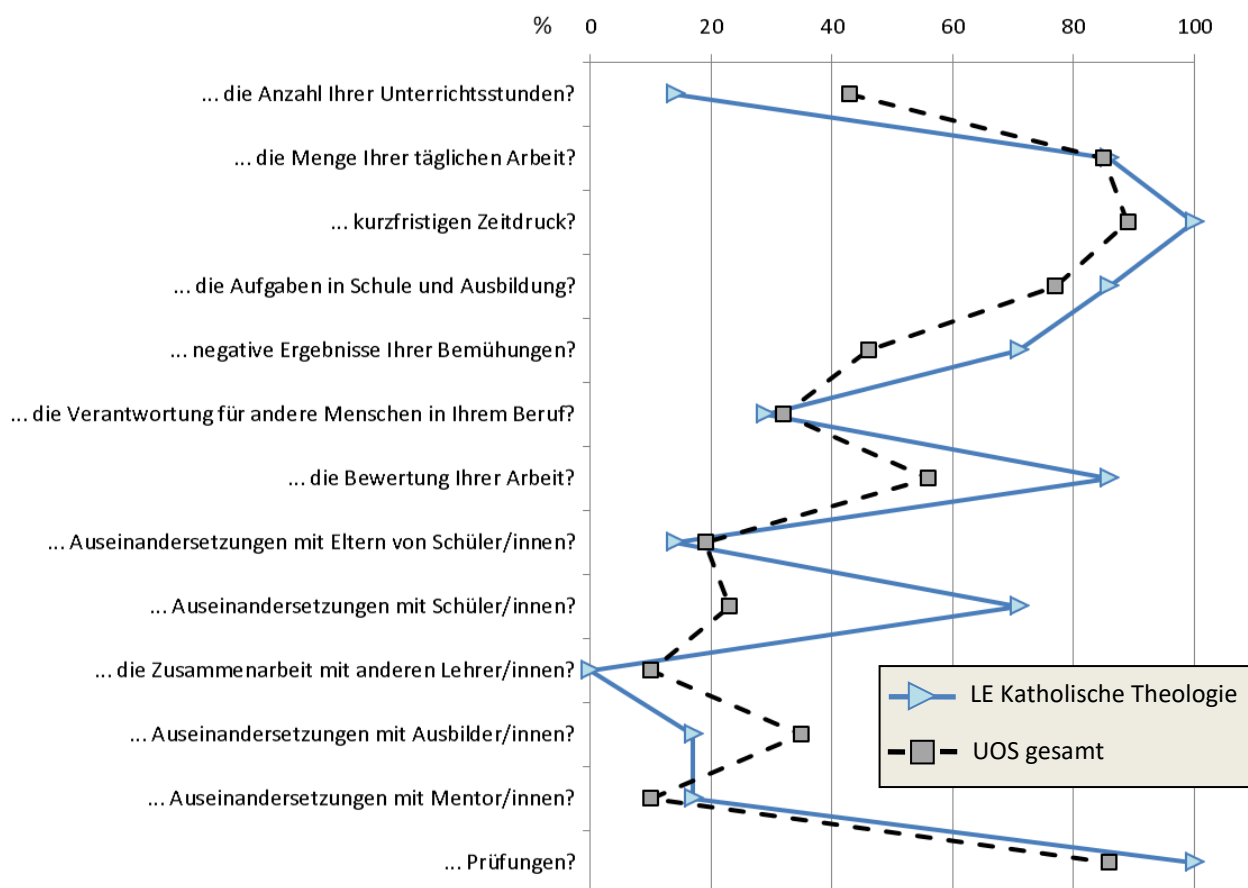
% 0 20 40 60 80 100

... die Anzahl Ihrer Unterrichtsstunden?
... die Menge Ihrer täglichen Arbeit?
... kurzfristigen Zeitdruck?
... die Aufgaben in Schule und Ausbildung?
... negative Ergebnisse Ihrer Bemühungen?
... die Verantwortung für andere Menschen in Ihrem Beruf?
... die Bewertung Ihrer Arbeit?
... Auseinandersetzungen mit Eltern von Schüler/innen?
... Auseinandersetzungen mit Schüler/innen?
... die Zusammenarbeit mit anderen Lehrer/innen?
... Auseinandersetzungen mit Ausbilder/innen?
... Auseinandersetzungen mit Mentor/innen?
... Prüfungen?

LE Katholische Theologie
UOS gesamt